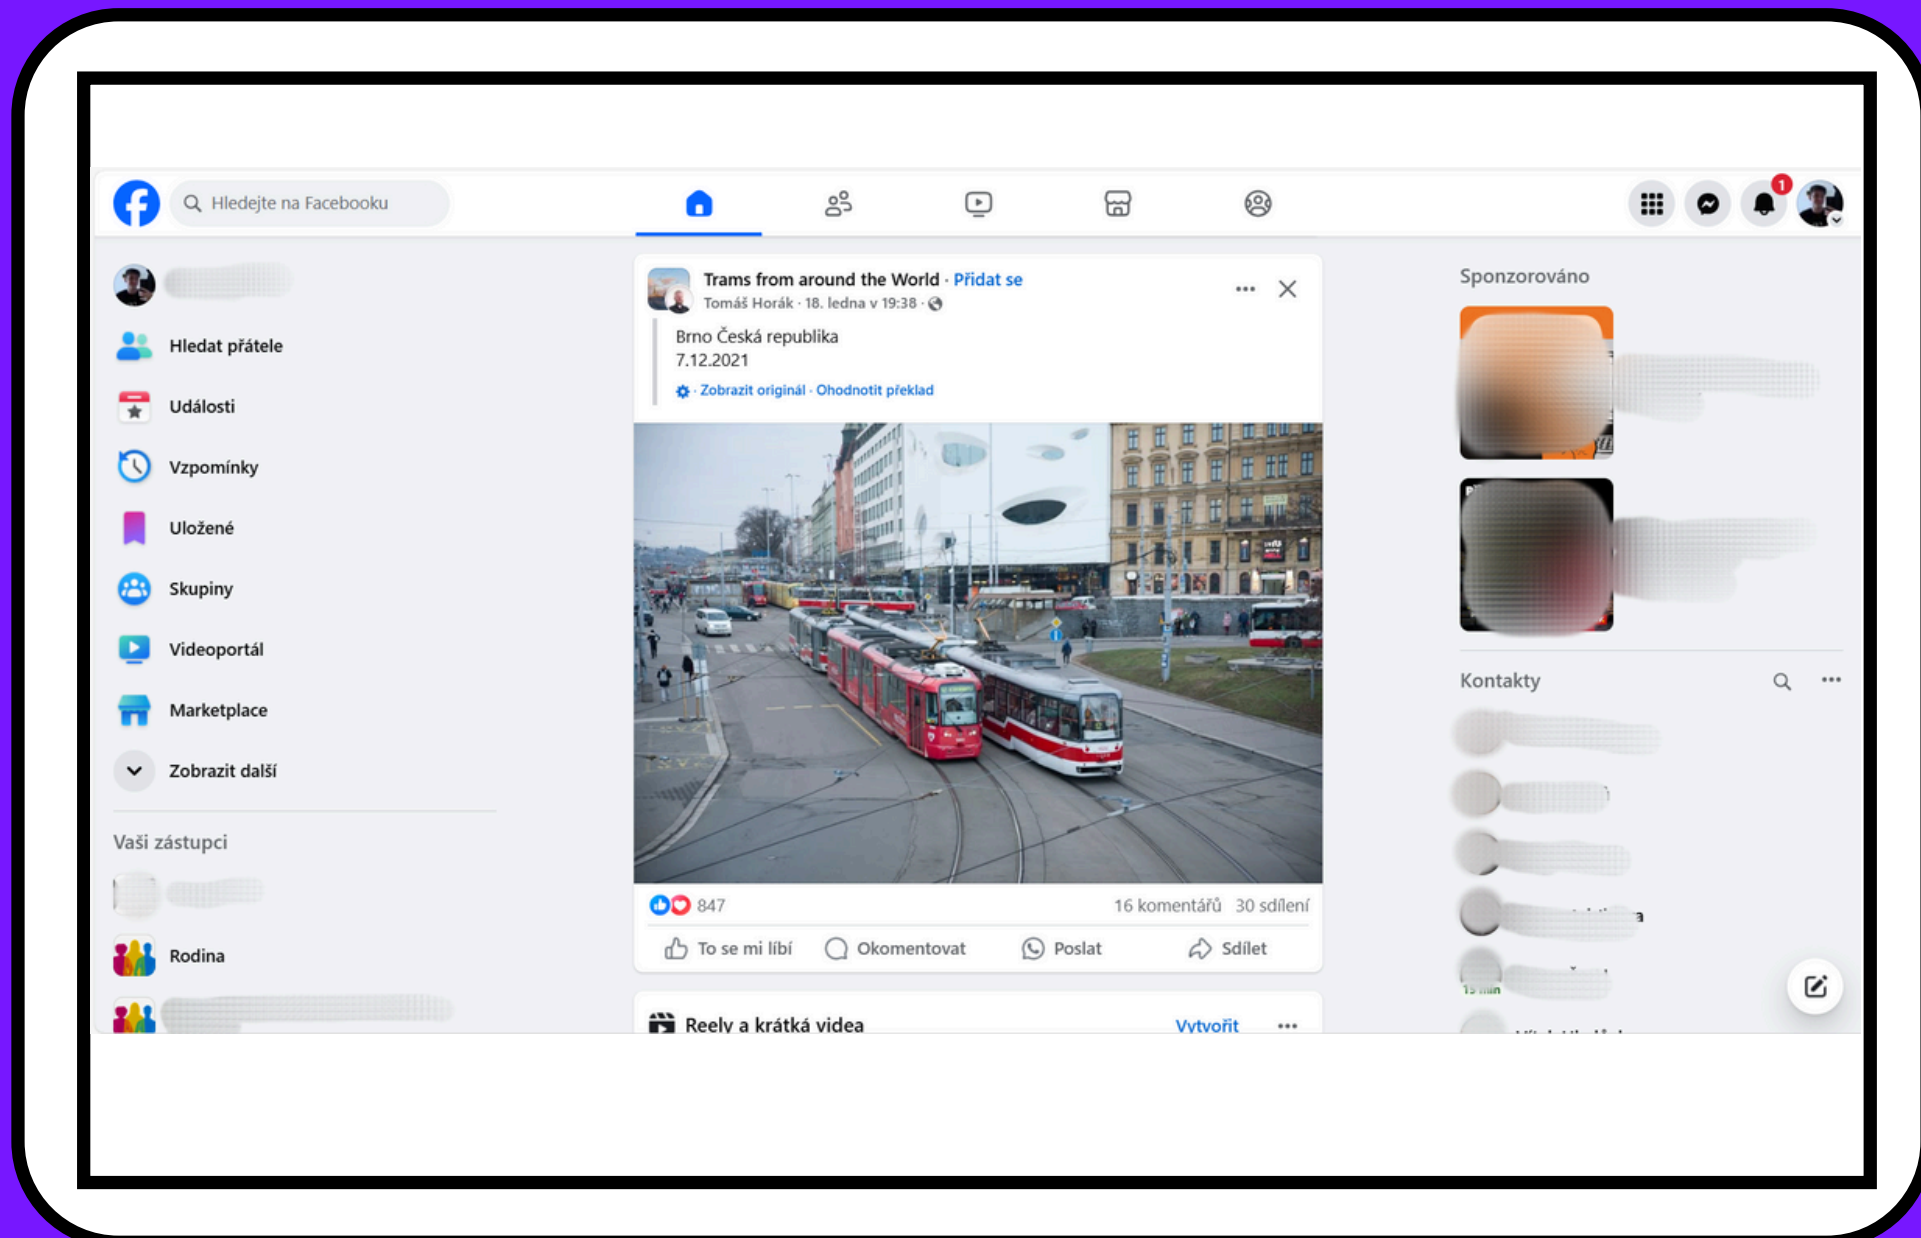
Hledejte na Facebooku

1

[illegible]

Hledat přátele

Události

Vzpomínky

Uložené

Skupiny

Videoportál

Marketplace

Zobrazit další

Vaši zástupci

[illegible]

Rodina

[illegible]

Trams from around the World · Přidat se
Tomáš Horák · 18. ledna v 19:38 ·

Brno Česká republika
7.12.2021

· Zobrazit originál · Ohodnotit překlad

847

16 komentářů 30 sdílení

To se mi líbí Okomentovat Poslat Sdílet

Reely a krátká videa Vytvořit

Sponzorováno

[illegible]

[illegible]

Kontakty

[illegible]

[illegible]

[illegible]

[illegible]

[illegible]

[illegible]